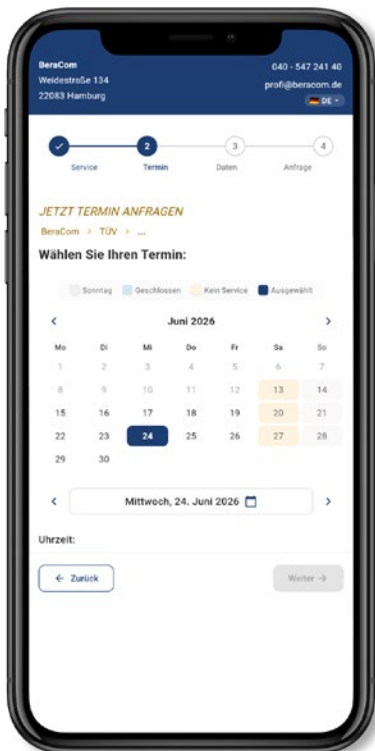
BeraCom
Weidestraße 134
22083 Hamburg

040 - 547 241 40
profi@beracom.de
DE

2 3 4
Service Termin Daten Anfrage

JETZT TERMIN ANFRAGEN

BeraCom > TÜV > ...

Wählen Sie Ihren Termin:

Sonntag Geschlossen Kein Service Ausgewählt

Juni 2026

| Mo | Di | Mi | Do | Fr | Sa | So |
|---|---|---|---|---|---|---|
| 1 | 2 | 3 | 4 | 5 | 6 | 7 |
| 8 | 9 | 10 | 11 | 12 | 13 | 14 |
| 15 | 16 | 17 | 18 | 19 | 20 | 21 |
| 22 | 23 | 24 | 25 | 26 | 27 | 28 |
| 29 | 30 | | | | | |

Mittwoch, 24. Juni 2026

Uhrzeit:

← Zurück

Weiter →